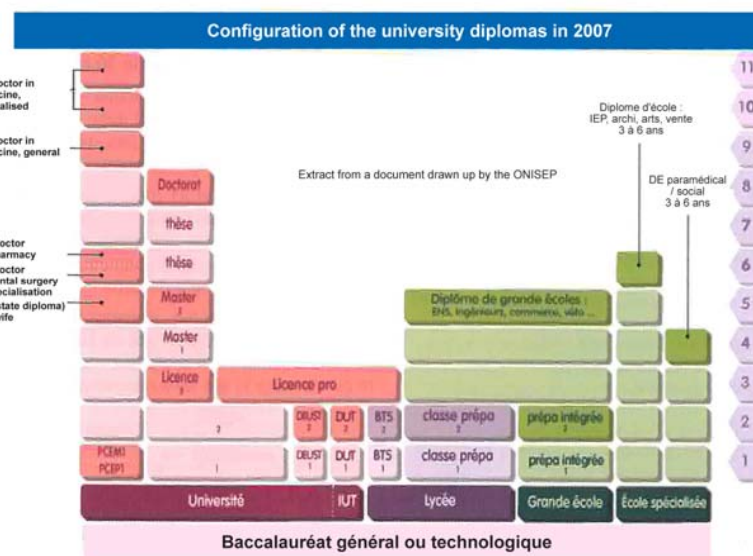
Configuration of the university diplomas in 2007

octor in
cine,
alised

octor in
cine, general

octor
armacy
octor
ntal surgery
ecialisation
tate diploma)
ife

Extract from a document drawn up by the ONISEP

Diplome d'école : IEP, archi, arts, vente 3 à 6 ans

DE paramédical / social 3 à 6 ans

Doctorat

thèse

thèse

Master 2

Master 1

Licence 3

Licence pro

2

DEUST 2

DUT 2

BTS 2

classe prépa 2

prépa intégrée 2

PCEM1 PCEP1

1

DEUST 1

DUT 1

BTS 1

classe prépa 1

prépa intégrée 1

Diplôme de grande écoles : ENS, ingénieurs, commerce, véto ...

Université

IUT

Lycée

Grande école

École spécialisée

Baccalauréat général ou technologique

11
10
9
8
7
6
5
4
3
2
1